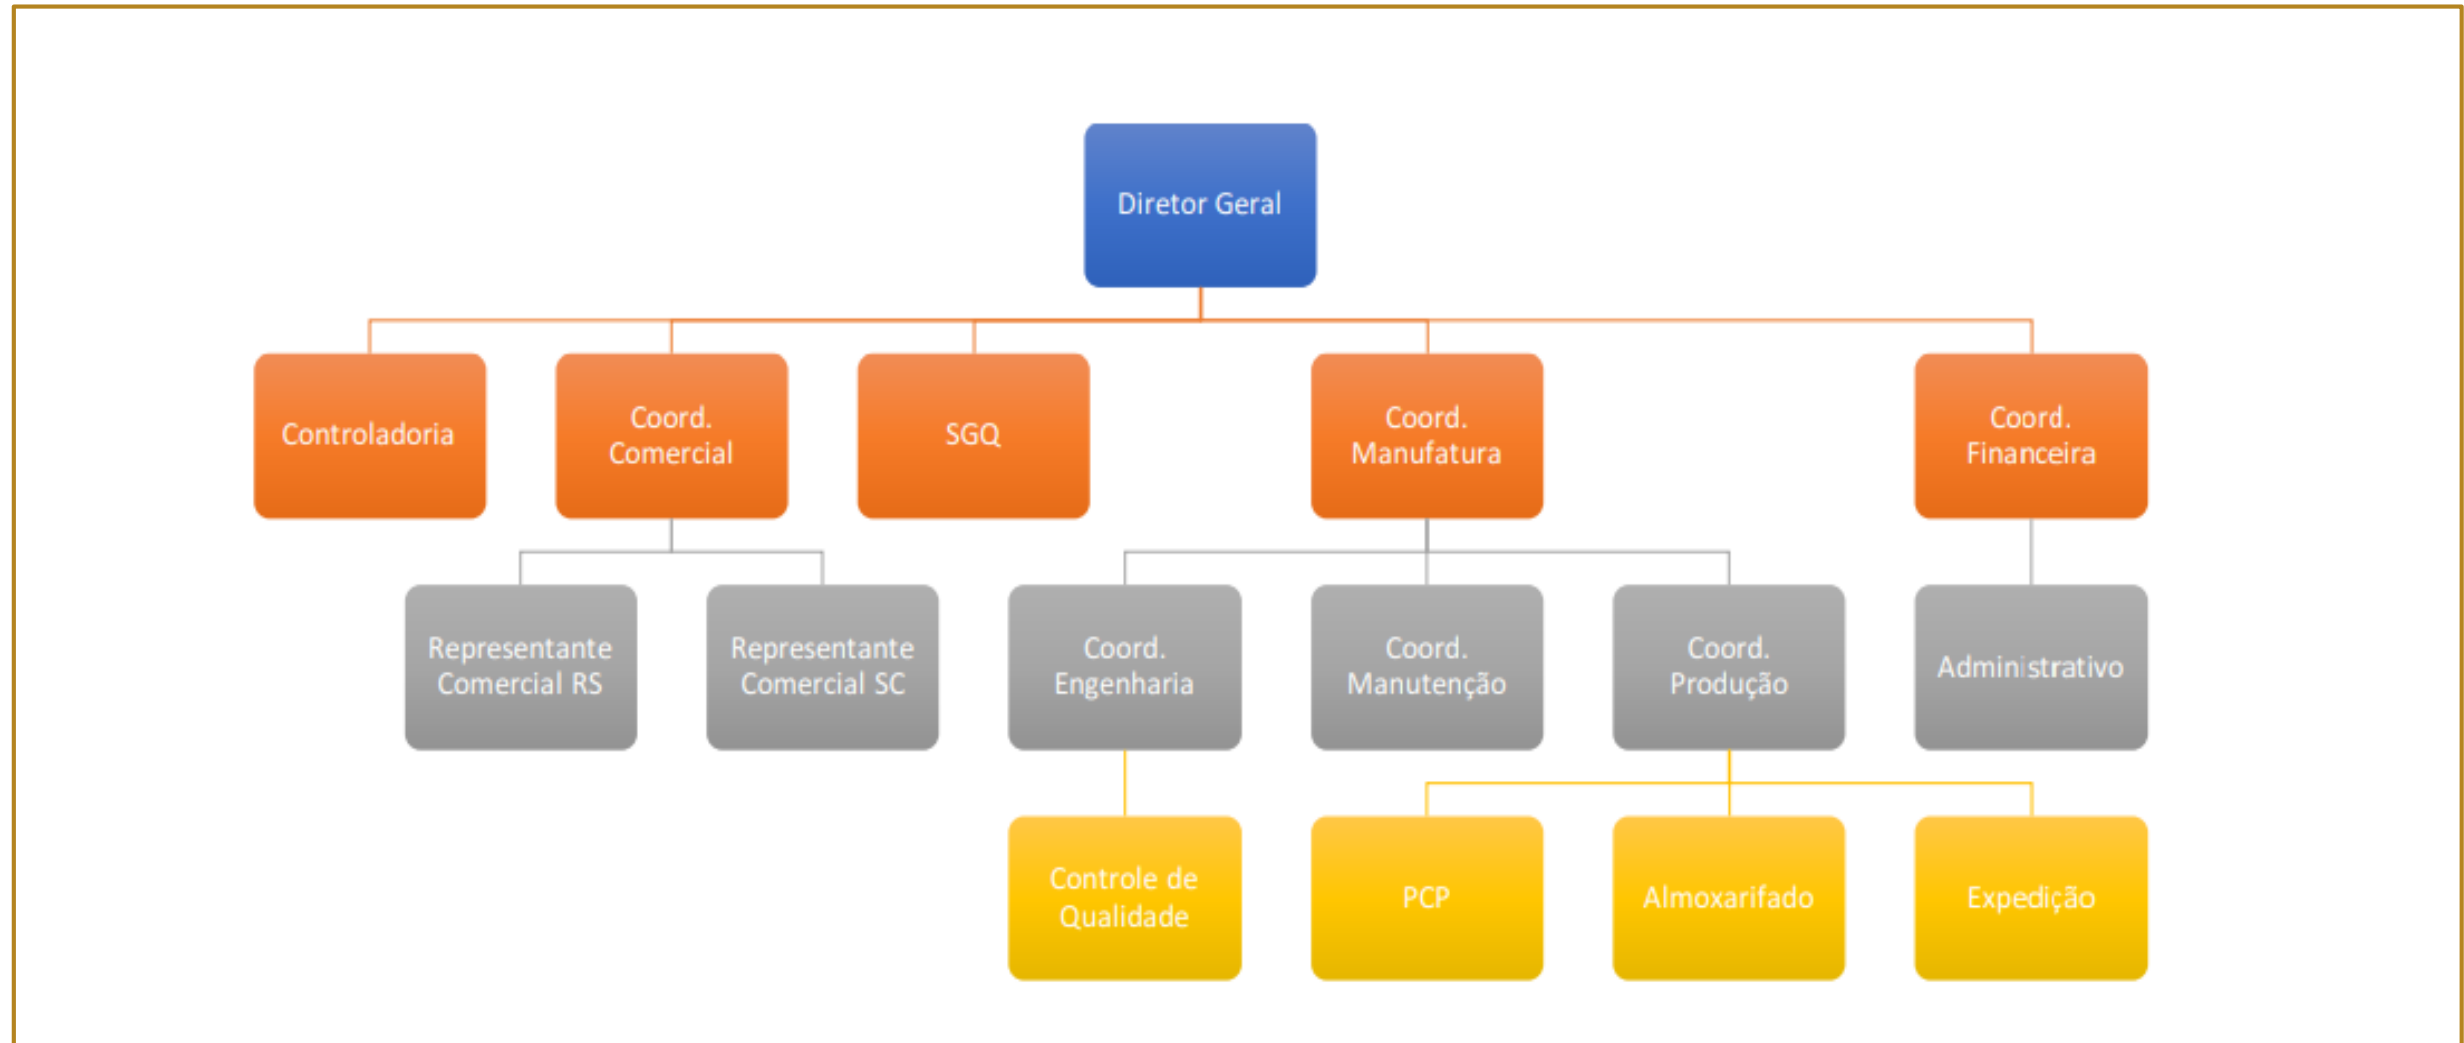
Diretor Geral

Controladoria

Coord. Comercial

SGQ

Coord. Manufatura

Coord. Financeira

Representante Comercial RS

Representante Comercial SC

Coord. Engenharia

Coord. Manutenção

Coord. Produção

Administrativo

Controle de Qualidade

PCP

Almoxarifado

Expedição